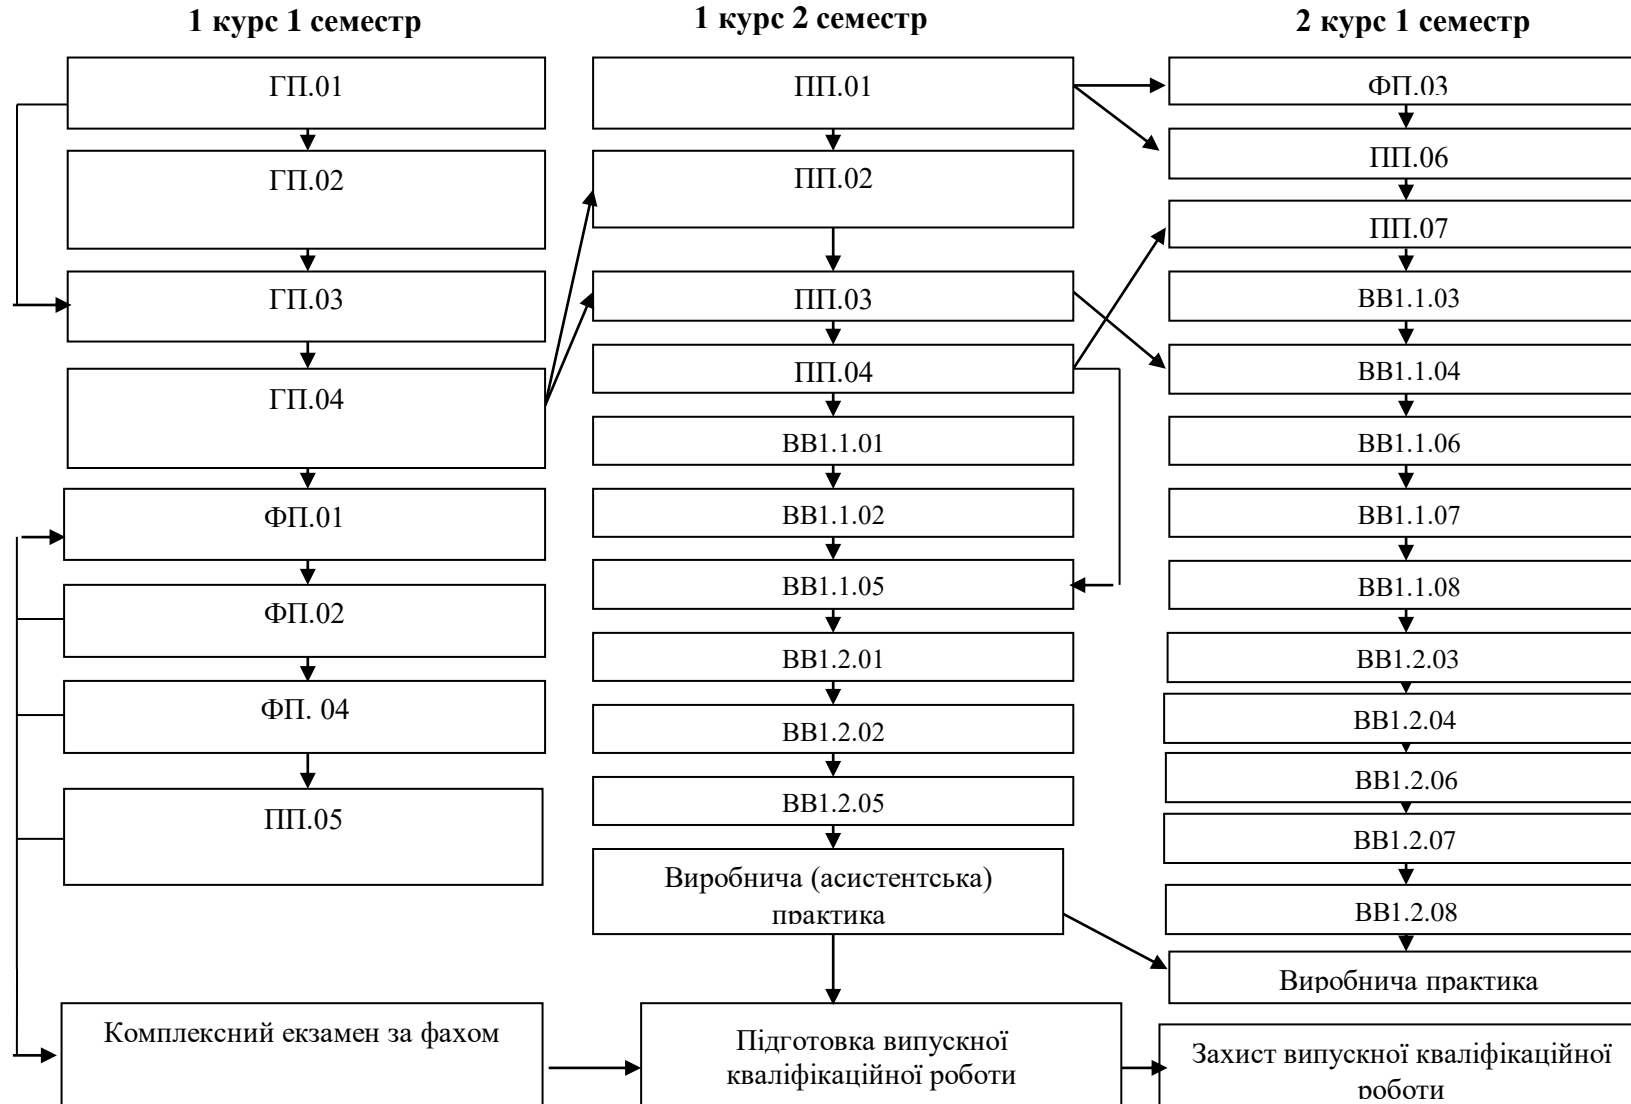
1 курс 1 семестр

ГП.01

ГП.02

ГП.03

ГП.04

ФП.01

ФП.02

ФП. 04

ПП.05

Комплексний екзамен за фахом

1 курс 2 семестр

ПП.01

ПП.02

ПП.03

ПП.04

ВВ1.1.01

ВВ1.1.02

ВВ1.1.05

ВВ1.2.01

ВВ1.2.02

ВВ1.2.05

Виробнича (асистентська) практика

Підготовка випускної кваліфікаційної роботи

2 курс 1 семестр

ФП.03

ПП.06

ПП.07

ВВ1.1.03

ВВ1.1.04

ВВ1.1.06

ВВ1.1.07

ВВ1.1.08

ВВ1.2.03

ВВ1.2.04

ВВ1.2.06

ВВ1.2.07

ВВ1.2.08

Виробнича практика

Захист випускної кваліфікаційної роботи